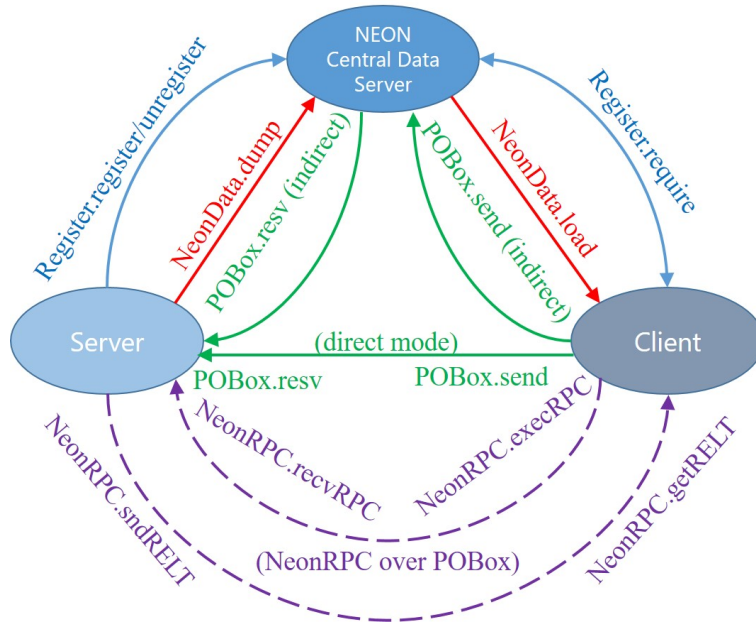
NEON Central Data Server

Register.register/unregister

NeonData.dump

POBox.resv (indirect)

POBox.send (indirect)

NeonData.load

Register.require

Server

Client

(direct mode)

POBox.resv

POBox.send

NeonRPC.recvRPC

NeonRPC.execRPC

NeonRPC.sndRELT

NeonRPC.getRELT

(NeonRPC over POBox)